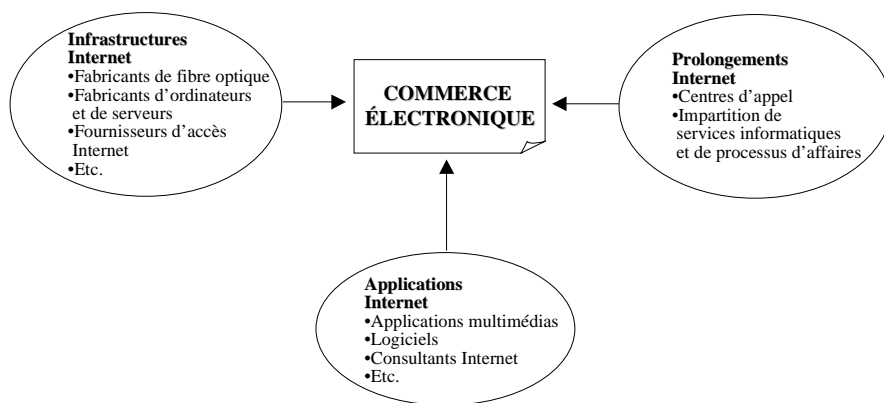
**Infrastructures Internet**
•Fabricants de fibre optique
•Fabricants d'ordinateurs et de serveurs
•Fournisseurs d'accès Internet
•Etc.

**COMMERCE ÉLECTRONIQUE**

**Prolongements Internet**
•Centres d'appel
•Impartition de services informatiques et de processus d'affaires

**Applications Internet**
•Applications multimédias
•Logiciels
•Consultants Internet
•Etc.